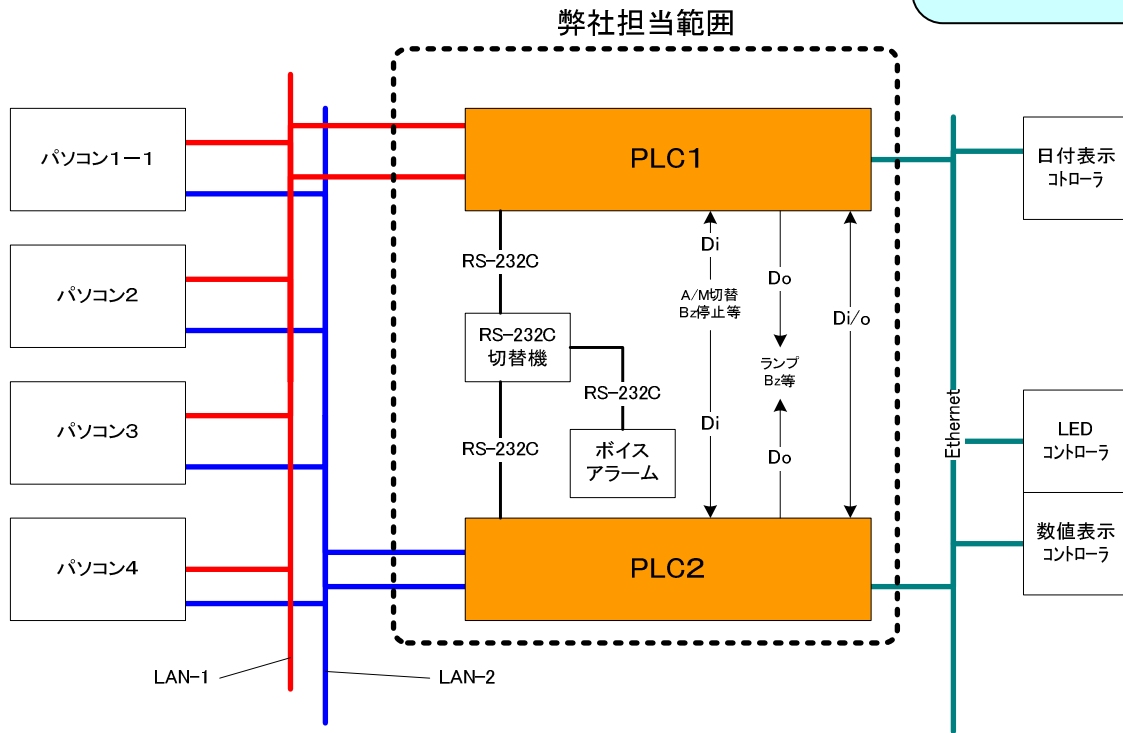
弊社担当範囲

パソコン1ー1

パソコン2

パソコン3

パソコン4

PLC1

PLC2

RS-232C

RS-232C
切替機

RS-232C

RS-232C

ボイス
アラーム

Di

A/M切替
Bz停止等

Di

Do

ランプ
Bz等

Do

Di/o

Ethernet

日付表示
コトローラ

LED
コントローラ

数値表示
コントローラ

LAN-1

LAN-2